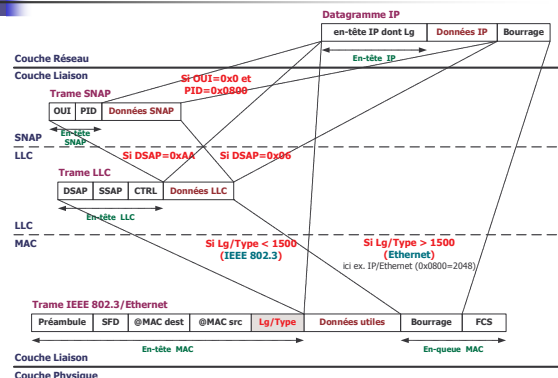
Datagramme IP

| en-tête IP dont Lg | Données IP | Bourrage |
|---|---|---|

Couche Réseau

En-tête IP

Couche Liaison

Si OUI=0x0 et PID=0x0800

Trame SNAP

| OUI | PID | Données SNAP |
|---|---|---|

En-tête SNAP

SNAP

LLC

Si DSAP=0xAA

Si DSAP=0x06

Trame LLC

| DSAP | SSAP | CTRL | Données LLC |
|---|---|---|---|

En-tête LLC

LLC

MAC

Si Lg/Type < 1500 (IEEE 802.3)

Si Lg/Type > 1500 (Ethernet)

ici ex. IP/Ethernet (0x0800=2048)

Trame IEEE 802.3/Ethernet

| Préambule | SFD | @MAC dest | @MAC src | Lg/Type | Données utiles | Bourrage | FCS |
|---|---|---|---|---|---|---|---|

En-tête MAC

En-queue MAC

Couche Liaison

Couche Physique